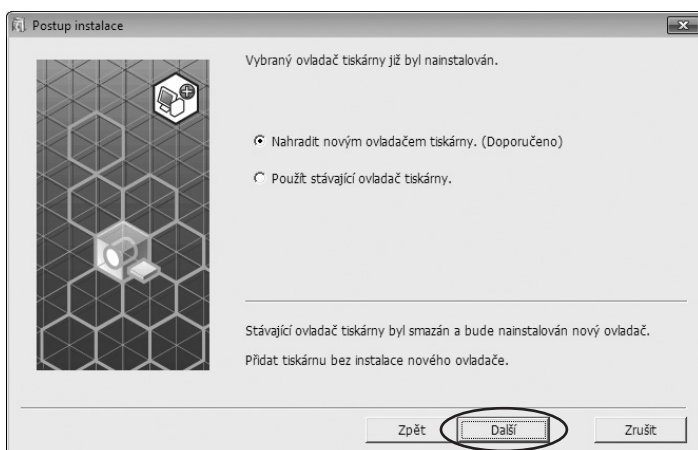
Postup instalace

Vybraný ovladač tiskárny již byl nainstalován.

Nahradit novým ovladačem tiskárny. (Doporučeno)

Použít stávající ovladač tiskárny.

Stávající ovladač tiskárny byl smazán a bude nainstalován nový ovladač.

Přidat tiskárnu bez instalace nového ovladače.

Zpět | Další | Zrušit